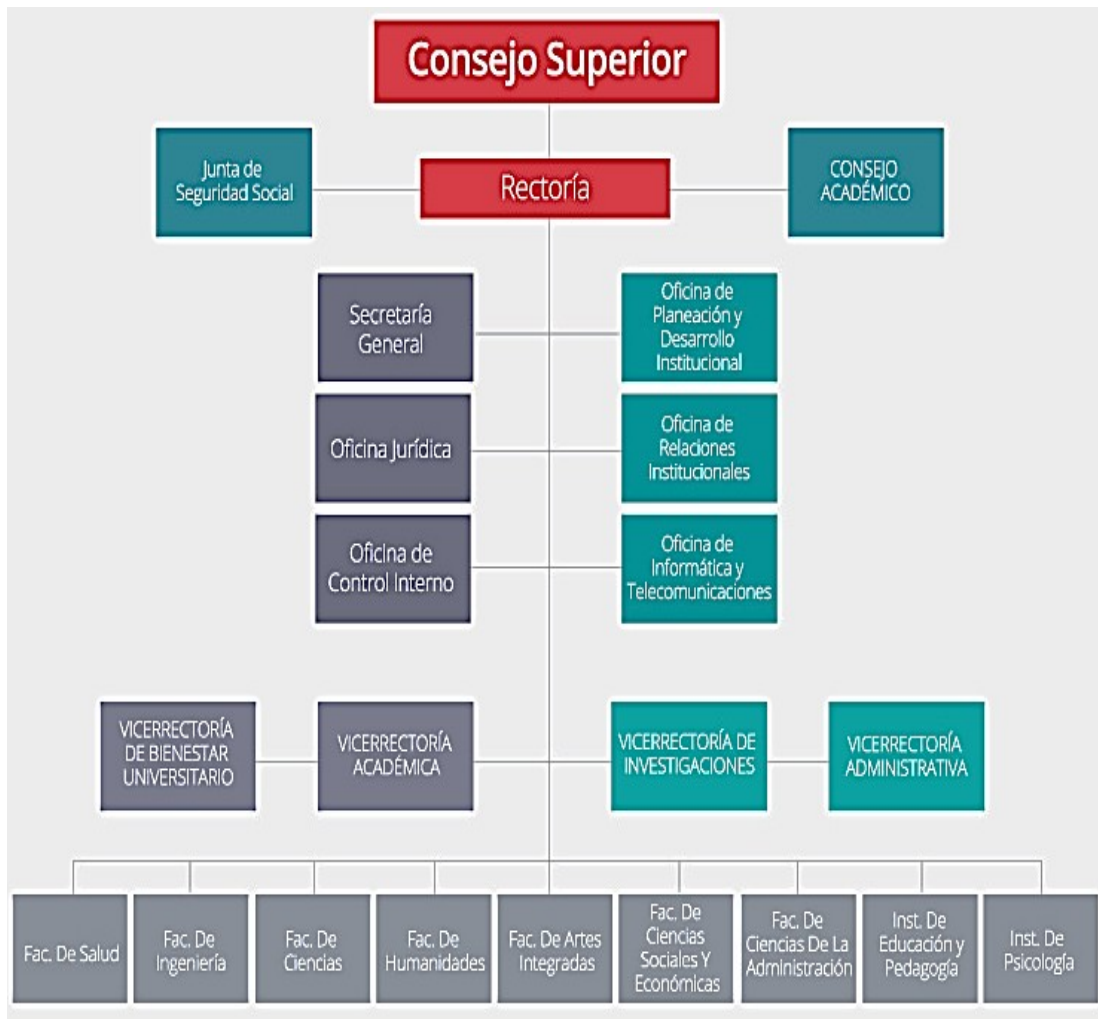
Consejo Superior

Junta de Seguridad Social

Rectoría

CONSEJO ACADÉMICO

Secretaría General

Oficina de Planeación y Desarrollo Institucional

Oficina Jurídica

Oficina de Relaciones Institucionales

Oficina de Control Interno

Oficina de Informática y Telecomunicaciones

VICERRECTORÍA DE BIENESTAR UNIVERSITARIO

VICERRECTORÍA ACADÉMICA

VICERRECTORÍA DE INVESTIGACIONES

VICERRECTORÍA ADMINISTRATIVA

Fac. De Salud

Fac. De Ingeniería

Fac. De Ciencias

Fac. De Humanidades

Fac. De Artes Integradas

Fac. De Ciencias Sociales Y Económicas

Fac. De Ciencias De La Administración

Inst. De Educación y Pedagogía

Inst. De Psicología